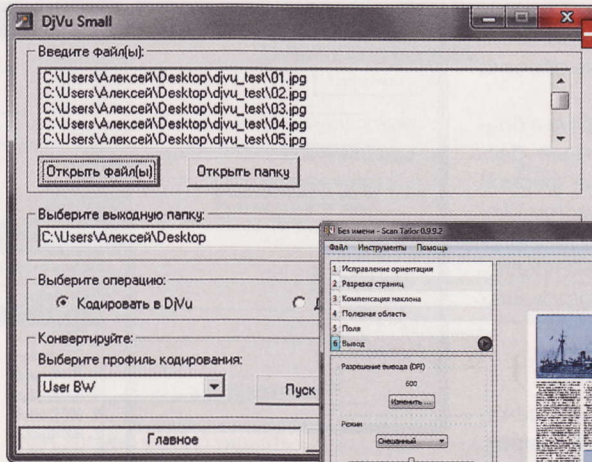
DjVu Small

Введите файл(ы):

C:\Users\Алексей\Desktop\djvu_test\01.jpg
C:\Users\Алексей\Desktop\djvu_test\02.jpg
C:\Users\Алексей\Desktop\djvu_test\03.jpg
C:\Users\Алексей\Desktop\djvu_test\04.jpg
C:\Users\Алексей\Desktop\djvu_test\05.jpg

Открыть файл(ы)

Открыть папку

Выберите выходную папку:

C:\Users\Алексей\Desktop

Выберите операцию:

Кодировать в DjVu

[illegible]

Конвертируйте:

Выберите профиль кодирования:

User BW

Пуск

Главное

Без имени - Scan Tailor 0.9.9.2

Файл Инструменты Помощь

1 Исправление ориентации
2 Разрезка страниц
3 Компенсация наклона
4 Полезная область
5 Поля
6 Вывод

Разрешение вывода (DPI)

600

Изменить ...

Режим

Смешанный